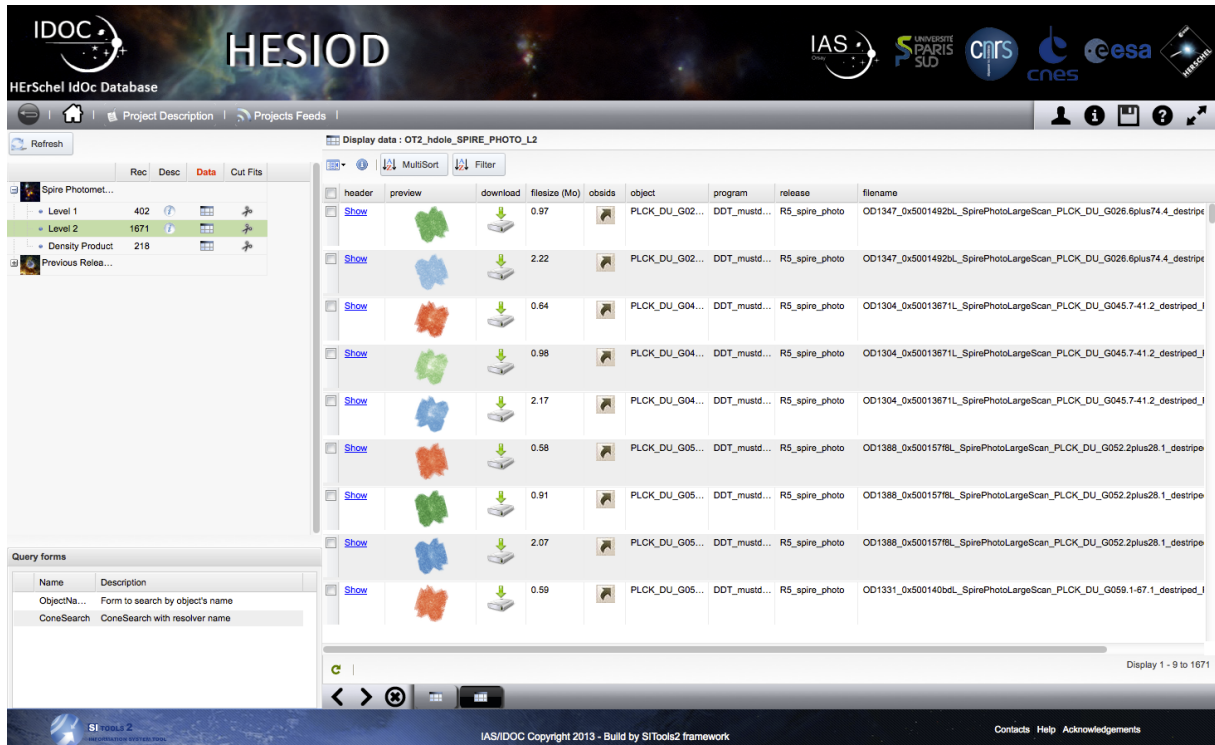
IDOC

HErSchel IdOc Database

HESIOD

IAS

UNIVERSITÉ PARIS SUD

CNRS

cnes

esa

HERSCHEL

Project Description | Projects Feeds

Refresh

| | Rec | Desc | Data | Cut Fits |
|---|---|---|---|---|
| Spire Photomet... | | | | |
| Level 1 | 402 | | | |
| Level 2 | 1671 | | | |
| Density Product | 218 | | | |
| Previous Relea... | | | | |

Query forms

| Name | Description |
|---|---|
| ObjectNa... | Form to search by object's name |
| ConeSearch | ConeSearch with resolver name |

Display data : OT2_hdole_SPIRE_PHOTO_L2

MultiSort Filter

| header | preview | download | filesize (Mo) | obsids | object | program | release | filename |
|---|---|---|---|---|---|---|---|---|
| Show | | | 0.97 | | PLCK_DU_G02... | DDT_mustd... | R5_spire_photo | OD1347_0x5001492bL_SpirePhotoLargeScan_PLCK_DU_G026.6plus74.4_destripe |
| Show | | | 2.22 | | PLCK_DU_G02... | DDT_mustd... | R5_spire_photo | OD1347_0x5001492bL_SpirePhotoLargeScan_PLCK_DU_G026.6plus74.4_destripe |
| Show | | | 0.64 | | PLCK_DU_G04... | DDT_mustd... | R5_spire_photo | OD1304_0x50013671L_SpirePhotoLargeScan_PLCK_DU_G045.7-41.2_destriped_l |
| Show | | | 0.98 | | PLCK_DU_G04... | DDT_mustd... | R5_spire_photo | OD1304_0x50013671L_SpirePhotoLargeScan_PLCK_DU_G045.7-41.2_destriped_l |
| Show | | | 2.17 | | PLCK_DU_G04... | DDT_mustd... | R5_spire_photo | OD1304_0x50013671L_SpirePhotoLargeScan_PLCK_DU_G045.7-41.2_destriped_l |
| Show | | | 0.58 | | PLCK_DU_G05... | DDT_mustd... | R5_spire_photo | OD1388_0x500157f8L_SpirePhotoLargeScan_PLCK_DU_G052.2plus28.1_destripe |
| Show | | | 0.91 | | PLCK_DU_G05... | DDT_mustd... | R5_spire_photo | OD1388_0x500157f8L_SpirePhotoLargeScan_PLCK_DU_G052.2plus28.1_destripe |
| Show | | | 2.07 | | PLCK_DU_G05... | DDT_mustd... | R5_spire_photo | OD1388_0x500157f8L_SpirePhotoLargeScan_PLCK_DU_G052.2plus28.1_destripe |
| Show | | | 0.59 | | PLCK_DU_G05... | DDT_mustd... | R5_spire_photo | OD1331_0x500140bdL_SpirePhotoLargeScan_PLCK_DU_G059.1-67.1_destriped_l |

Display 1 - 9 to 1671

SITOOLS2

IAS/IDOC Copyright 2013 - Build by SITools2 framework

Contacts Help Acknowledgements